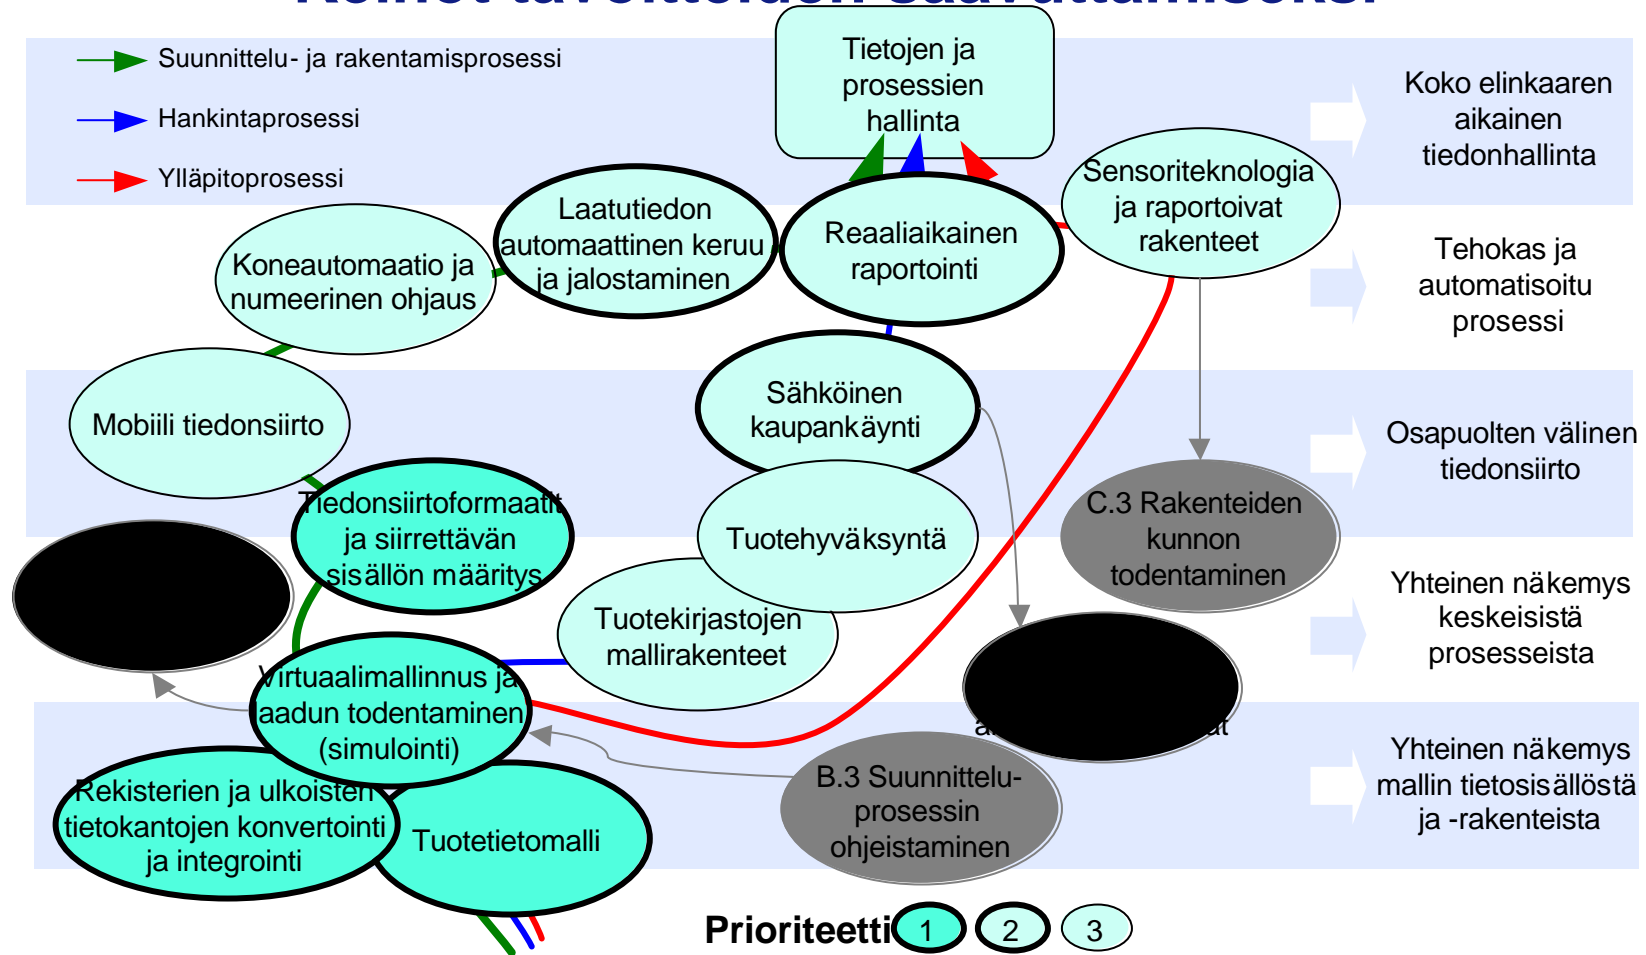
Suunnittelu- ja rakentamisprosessi

Hankintaprosessi

Ylläpitoprosessi

Tietojen ja prosessien hallinta

Koko elinkaaren aikainen tiedonhallinta

Sensoriteknologia ja raportoivat rakenteet

Reaaliaikainen raportointi

Laatutiedon automaattinen keruu ja jalostaminen

Koneautomaatio ja numeerinen ohjaus

Tehokas ja automatisoitu prosessi

Mobiili tiedonsiirto

Sähköinen kaupankäynti

Osapuolten välinen tiedonsiirto

Tiedonsiirtoformaatit ja siirrettävän sisällön määritys

Tuotehyväksyntä

C.3 Rakenteiden kunnon todentaminen

Yhteinen näkemys keskeisistä prosesseista

Tuotekirjastojen mallirakenteet

Virtuaalimallinnus ja laadun todentaminen (simulointi)

a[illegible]t

Yhteinen näkemys mallin tietosisällöstä ja -rakenteista

Rekisterien ja ulkoisten tietokantojen konvertointi ja integrointi

Tuotetietomalli

B.3 Suunnitteluprosessin ohjeistaminen

Prioriteetti 1 2 3